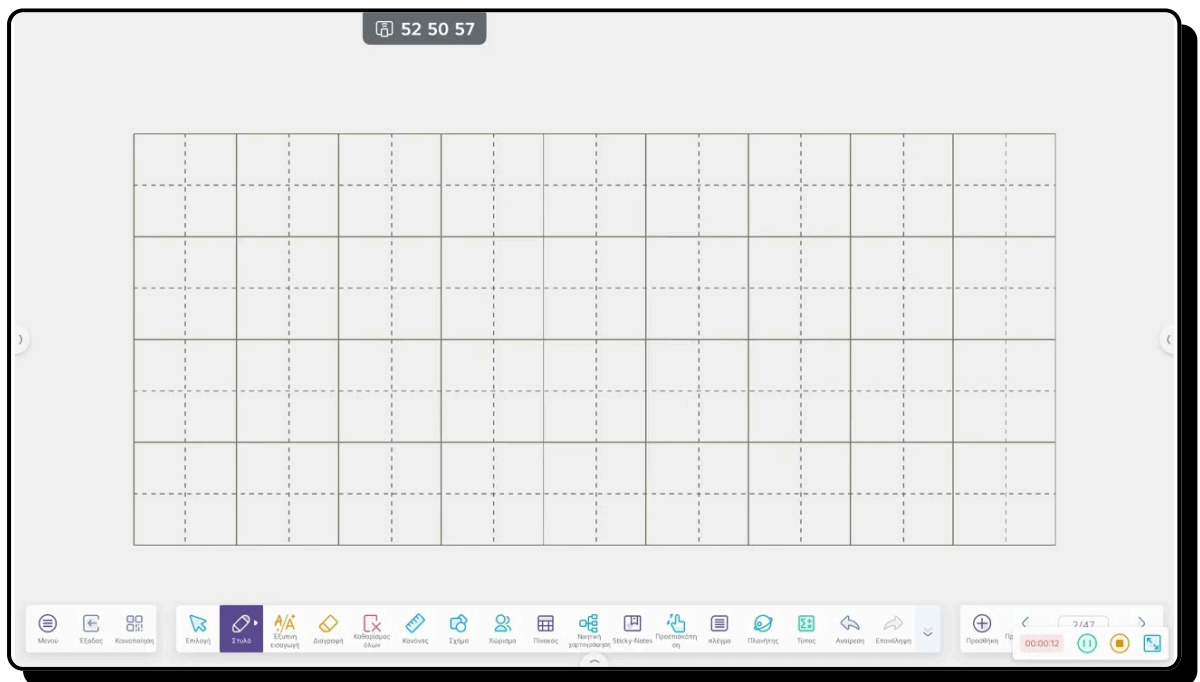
52 50 57

Μενού
Έξοδος
Κοινοποίηση
Επιλογή
Στυλό
Έξυπνη εισαγωγή
Διαγραφή
Καθαρισμός όλων
Κανόνας
Σχήμα
Χώρισμα
Πίνακας
Νοητική χαρτογράφηση
Sticky-Notes
Προσποίηση
έλεγχος
Πλανήτης
Τύπος
Αναίρεση
Επανάληψη
Προσθήκη
2/47
00:00:12